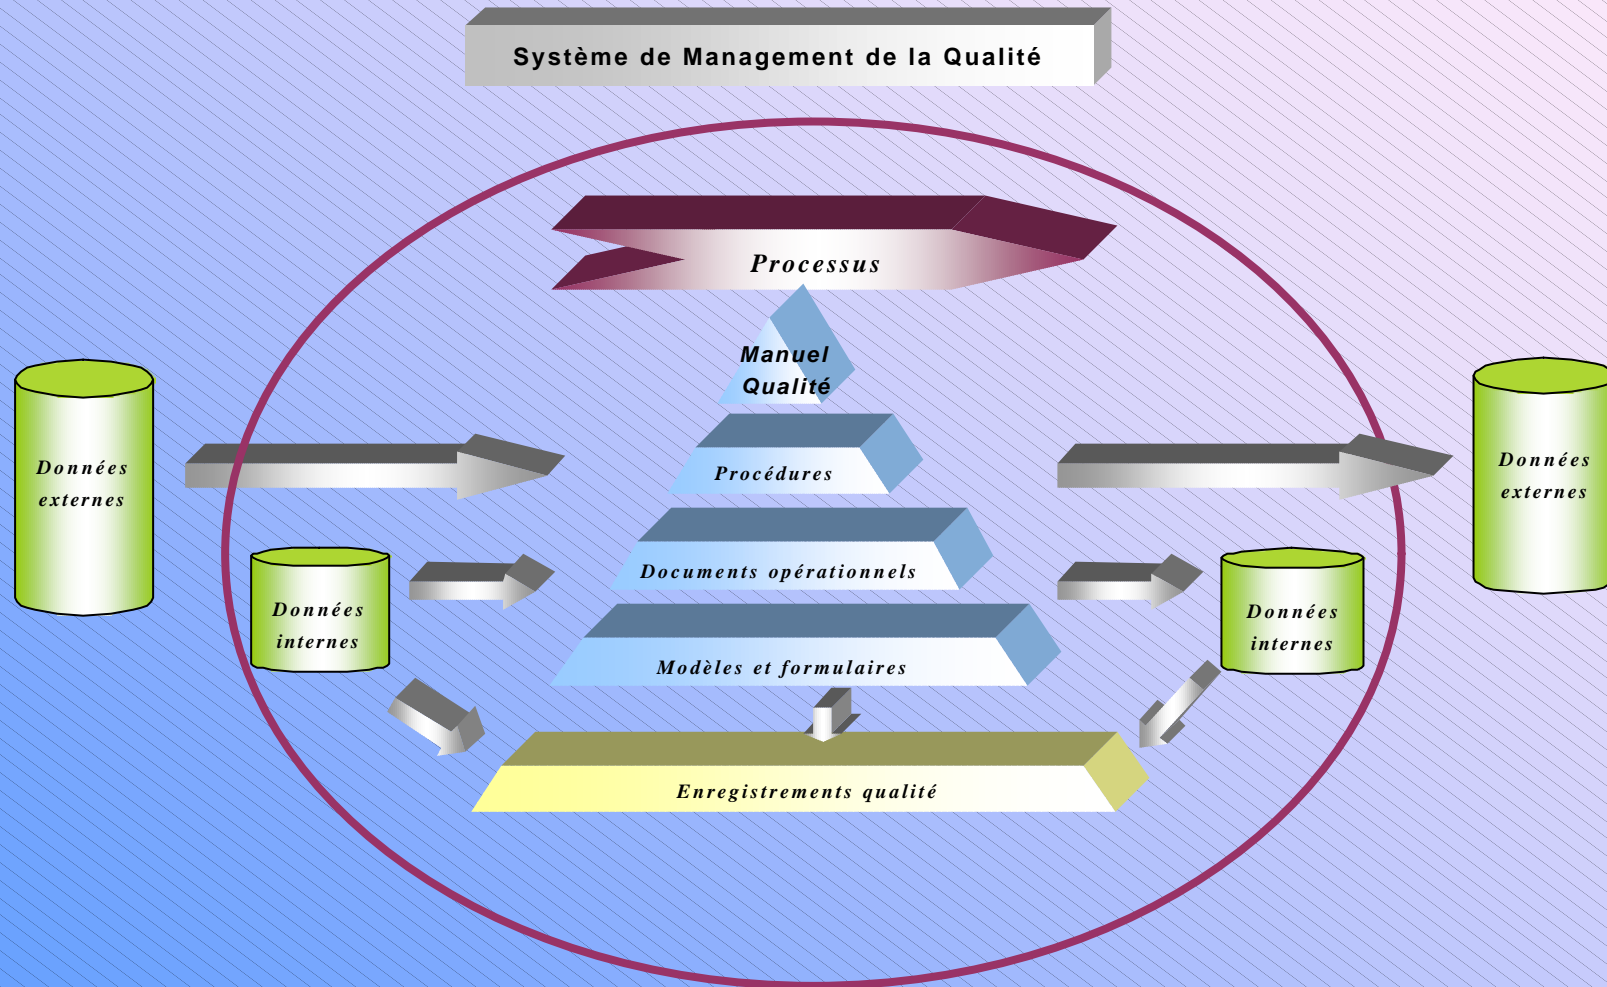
Système de Management de la Qualité

Processus

Manuel Qualité

Procédures

Documents opérationnels

Modèles et formulaires

Enregistrements qualité

Données externes

Données internes

Données externes

Données internes